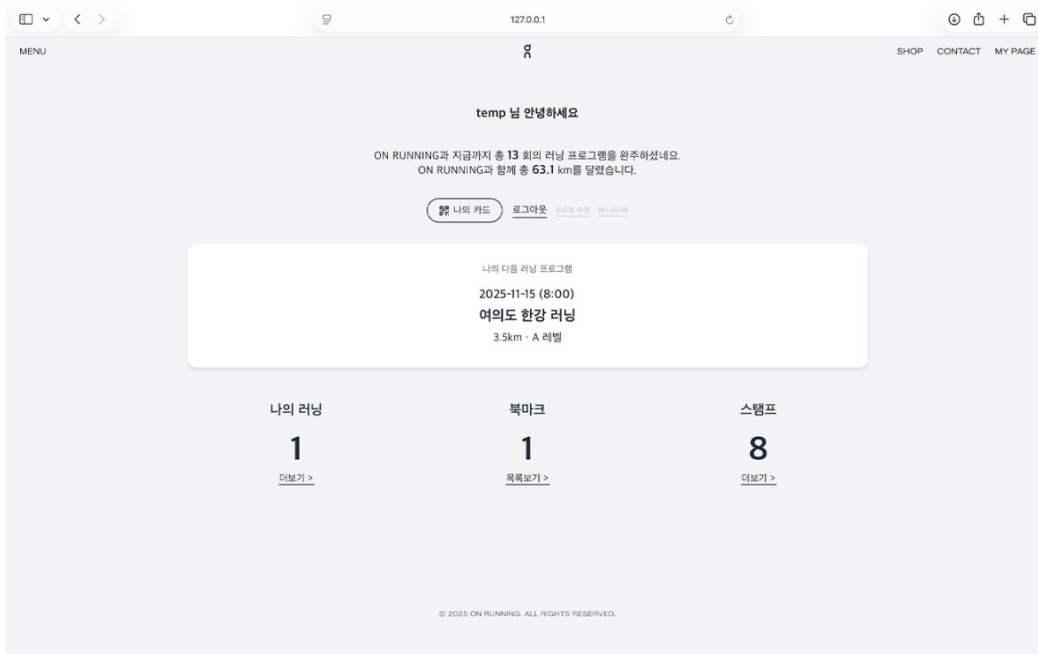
127.0.0.1

MENU

SHOP CONTACT MY PAGE

temp 님 안녕하세요

ON RUNNING과 지금까지 총 13 회의 러닝 프로그램을 완주하셨네요.
ON RUNNING과 함께 총 63.1 km를 달렸습니다.

나의 카드 로그아웃 프로필 수정 MY GEAR

나의 다음 러닝 프로그램

2025-11-15 (8:00)

여의도 한강 러닝

3.5km · A 레벨

나의 러닝

1

더보기 >

북마크

1

목록보기 >

스탬프

8

더보기 >

© 2025 ON RUNNING. ALL RIGHTS RESERVED.